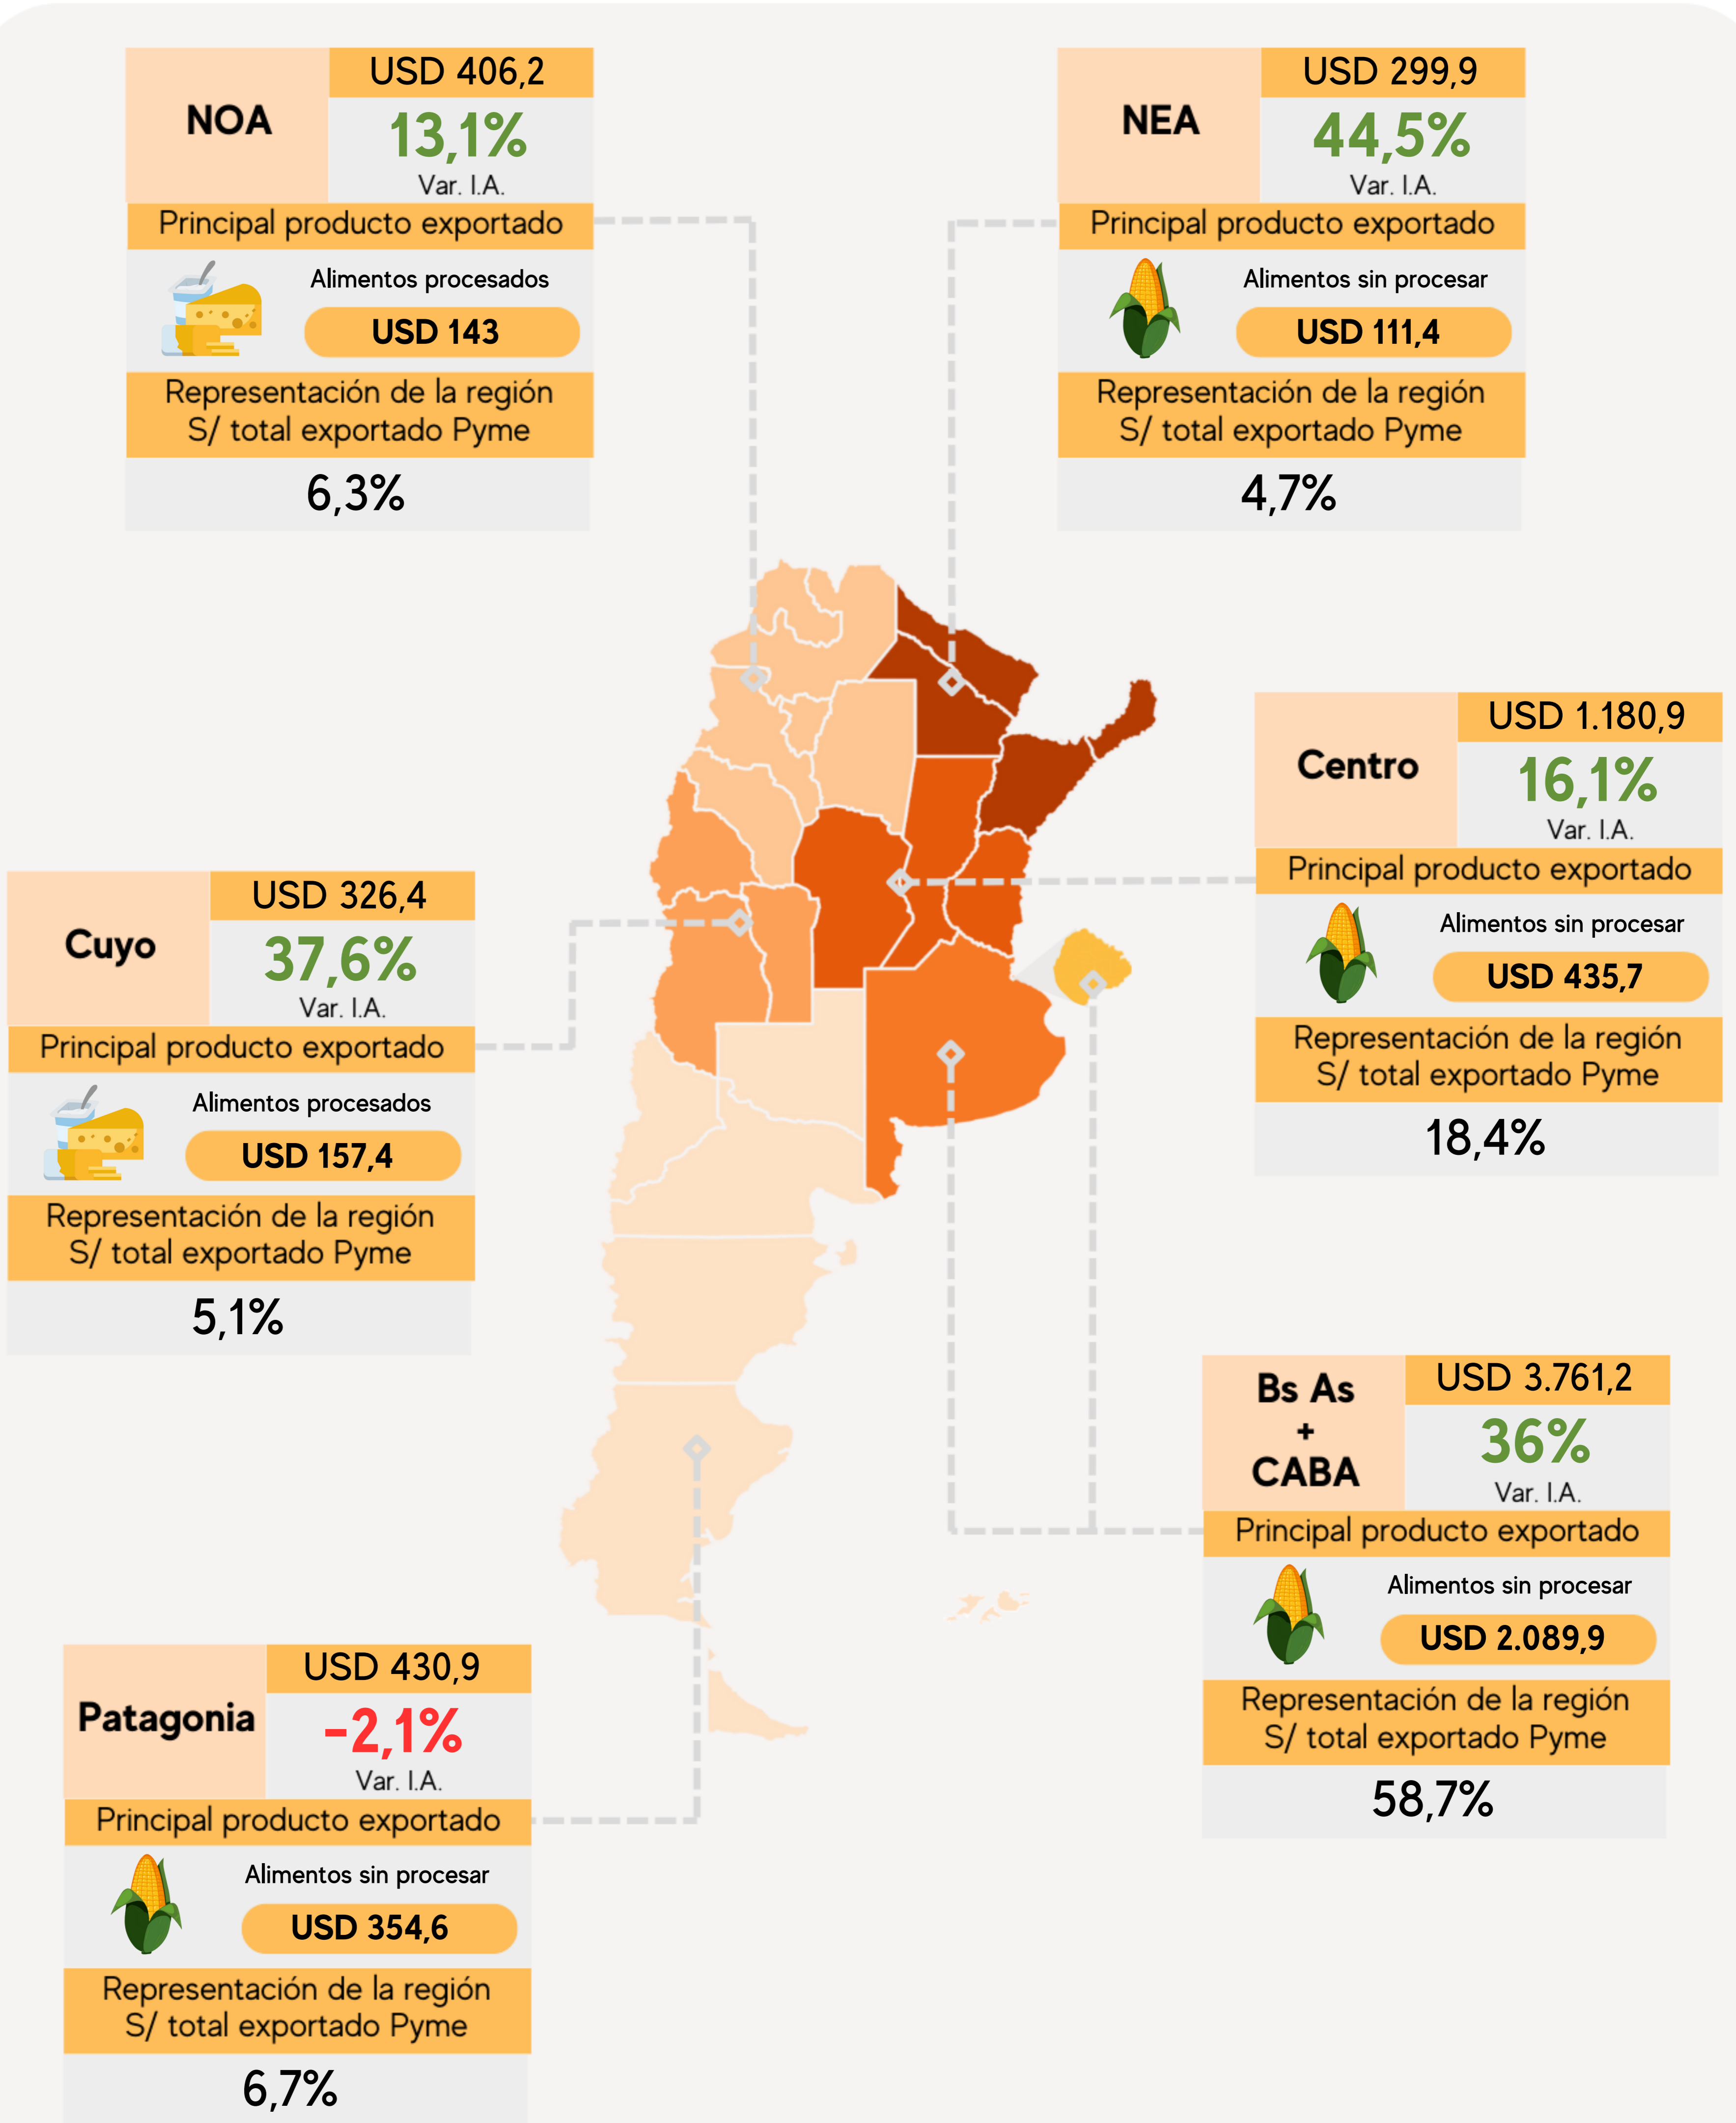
NOA
USD 406,2
13,1%
Var. I.A.
Principal producto exportado
Alimentos procesados
USD 143
Representación de la región S/ total exportado Pyme
6,3%

NEA
USD 299,9
44,5%
Var. I.A.
Principal producto exportado
Alimentos sin procesar
USD 111,4
Representación de la región S/ total exportado Pyme
4,7%

Centro
USD 1.180,9
16,1%
Var. I.A.
Principal producto exportado
Alimentos sin procesar
USD 435,7
Representación de la región S/ total exportado Pyme
18,4%

Cuyo
USD 326,4
37,6%
Var. I.A.
Principal producto exportado
Alimentos procesados
USD 157,4
Representación de la región S/ total exportado Pyme
5,1%

Bs As + CABA
USD 3.761,2
36%
Var. I.A.
Principal producto exportado
Alimentos sin procesar
USD 2.089,9
Representación de la región S/ total exportado Pyme
58,7%

Patagonia
USD 430,9
-2,1%
Var. I.A.
Principal producto exportado
Alimentos sin procesar
USD 354,6
Representación de la región S/ total exportado Pyme
6,7%